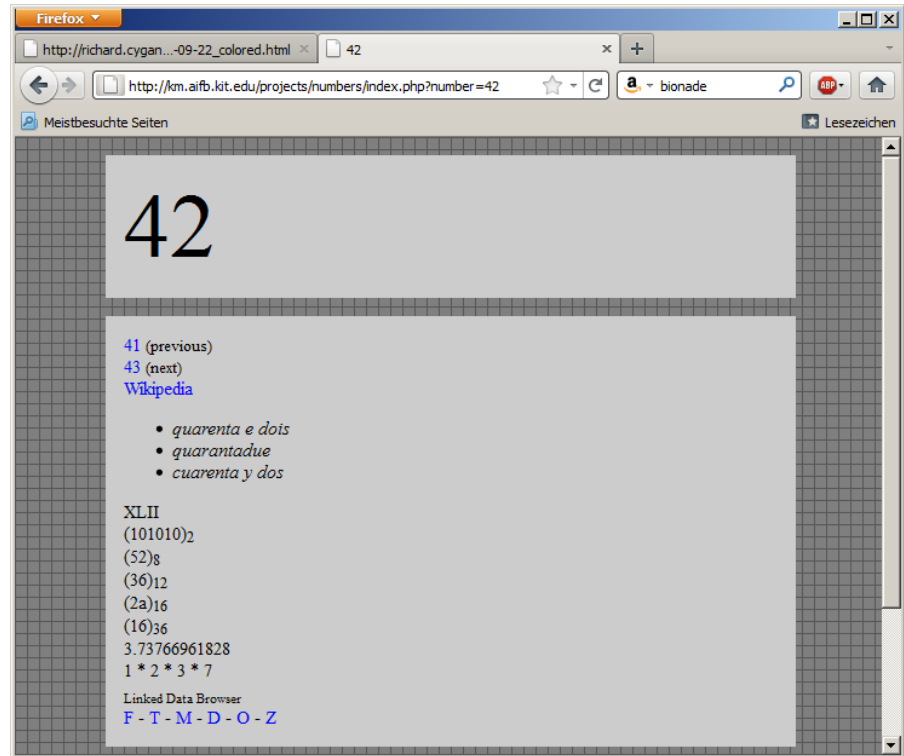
Firefox

http://richard.cygan...-09-22_colored.html ×
42 ×
+

http://km.aifb.kit.edu/projects/numbers/index.php?number=42

bionade

ABP

Meistbesuchte Seiten

Lesezeichen

42

41 (previous)
43 (next)
Wikipedia

- quarenta e dois
- quarantadue
- cuarenta y dos

XLII
$(101010)_2$
$(52)_8$
$(36)_{12}$
$(2a)_{16}$
$(16)_{36}$
3.73766961828
1 * 2 * 3 * 7

Linked Data Browser
F - T - M - D - O - Z